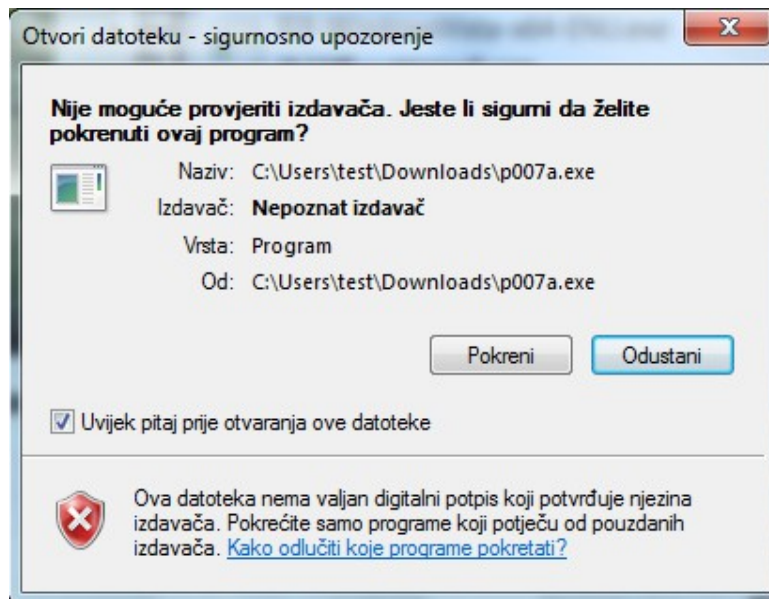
Otvori datoteku - sigurnosno upozorenje

Nije moguće provjeriti izdavača. Jeste li sigurni da želite pokrenuti ovaj program?

Naziv: C:\Users\test\Downloads\p007a.exe
Izdavač: Nepoznat izdavač
Vrsta: Program
Od: C:\Users\test\Downloads\p007a.exe

Pokreni Odustani

Uvijek pitaj prije otvaranja ove datoteke

Ova datoteka nema valjan digitalni potpis koji potvrđuje njezina izdavača. Pokrećite samo programe koji potječu od pouzdanih izdavača. Kako odlučiti koje programe pokretati?